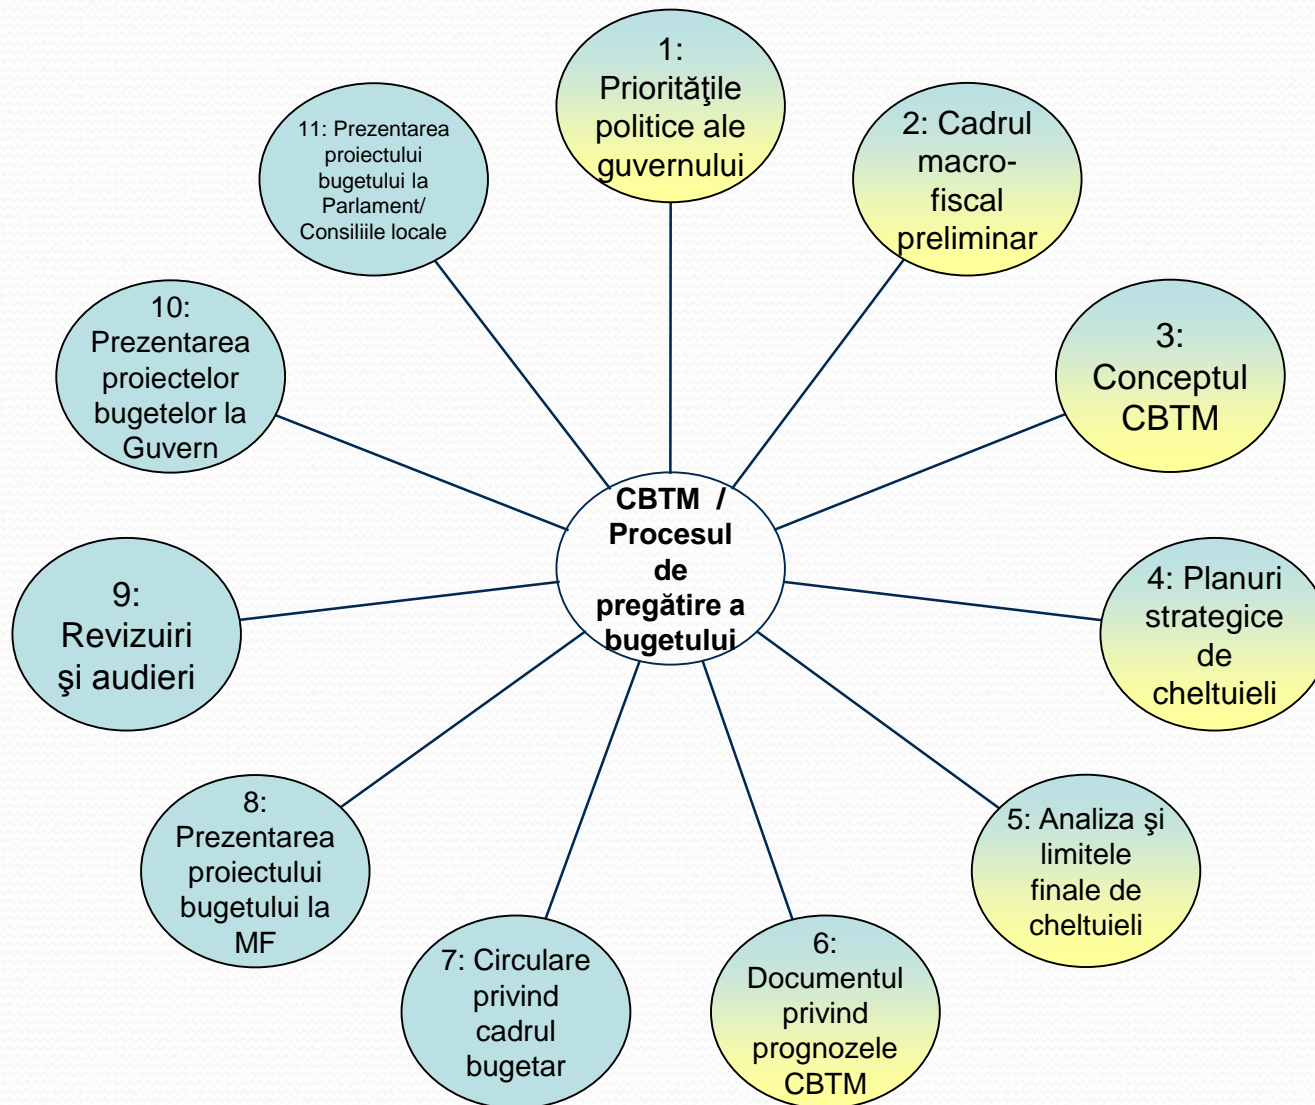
CBTM / Procesul de pregătire a bugetului

1: Priorităţile politice ale guvernului

2: Cadrul macro-fiscal preliminar

3: Conceptul CBTM

4: Planuri strategice de cheltuieli

5: Analiza şi limitele finale de cheltuieli

6: Documentul privind prognozele CBTM

7: Circulare privind cadrul bugetar

8: Prezentarea proiectului bugetului la MF

9: Revizuiri şi audieri

10: Prezentarea proiectelor bugetelor la Guvern

11: Prezentarea proiectului bugetului la Parlament/ Consiliile locale